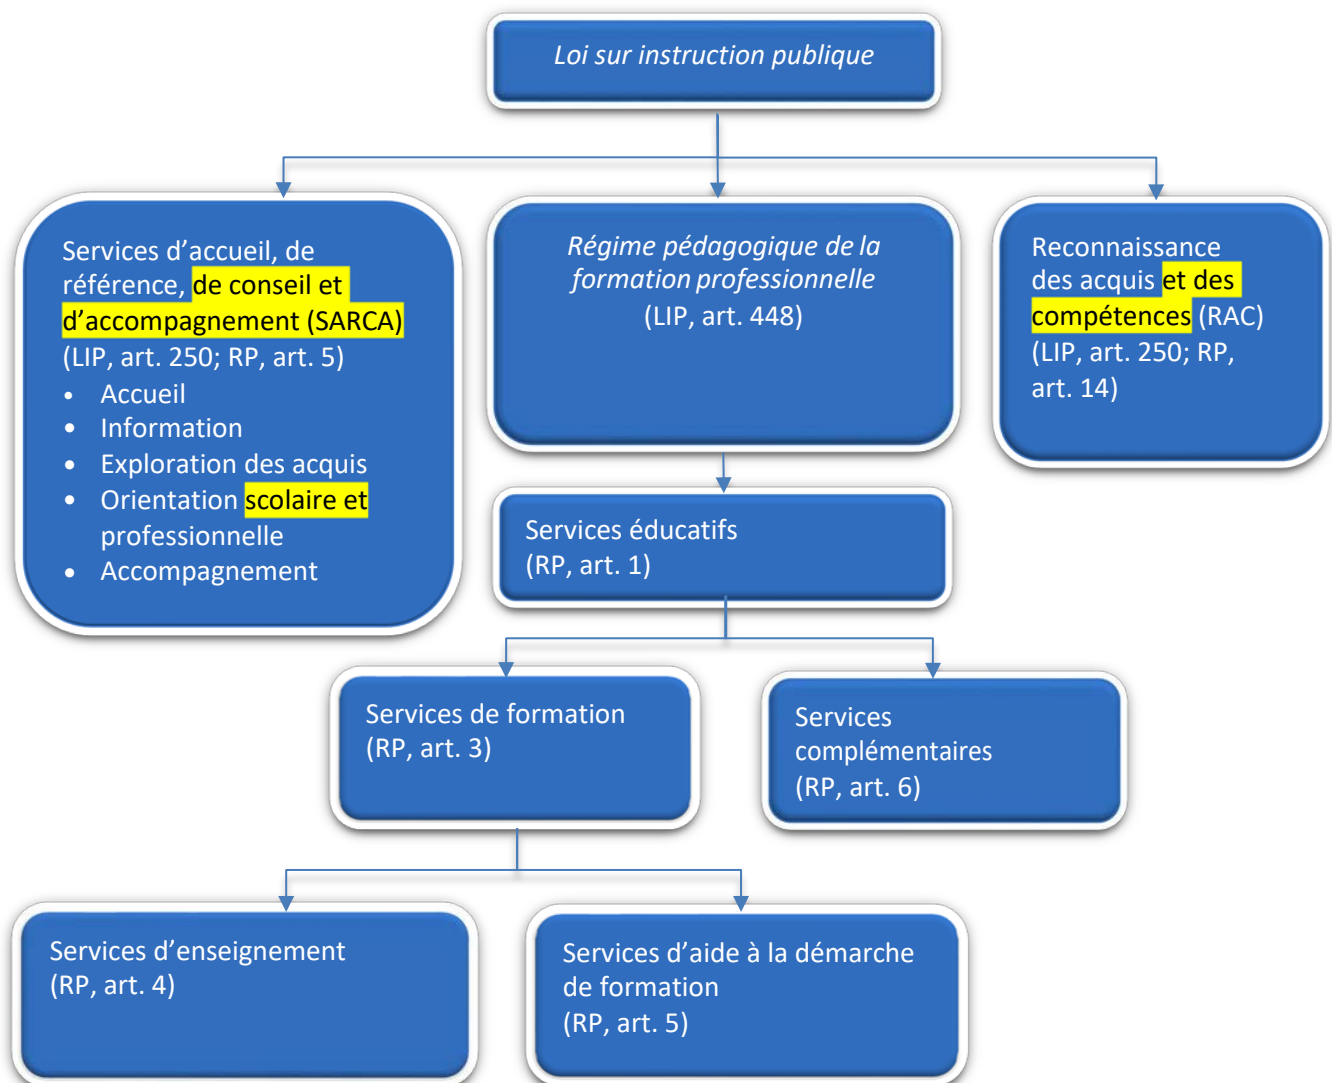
Loi sur instruction publique

Services d'accueil, de référence, de conseil et d'accompagnement (SARCA) (LIP, art. 250; RP, art. 5)
- Accueil
- Information
- Exploration des acquis
- Orientation scolaire et professionnelle
- Accompagnement

Régime pédagogique de la formation professionnelle
(LIP, art. 448)

Reconnaissance des acquis et des compétences (RAC) (LIP, art. 250; RP, art. 14)

Services éducatifs
(RP, art. 1)

Services de formation
(RP, art. 3)

Services complémentaires
(RP, art. 6)

Services d'enseignement
(RP, art. 4)

Services d'aide à la démarche de formation
(RP, art. 5)